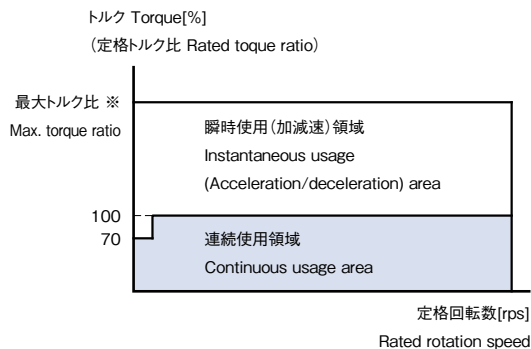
トルク Torque[%]
(定格トルク比 Rated toque ratio)

最大トルク比 ※
Max. torque ratio

瞬時使用(加減速)領域
Instantaneous usage
(Acceleration/deceleration) area

100
70

連続使用領域
Continuous usage area

定格回転数[rps]
Rated rotation speed